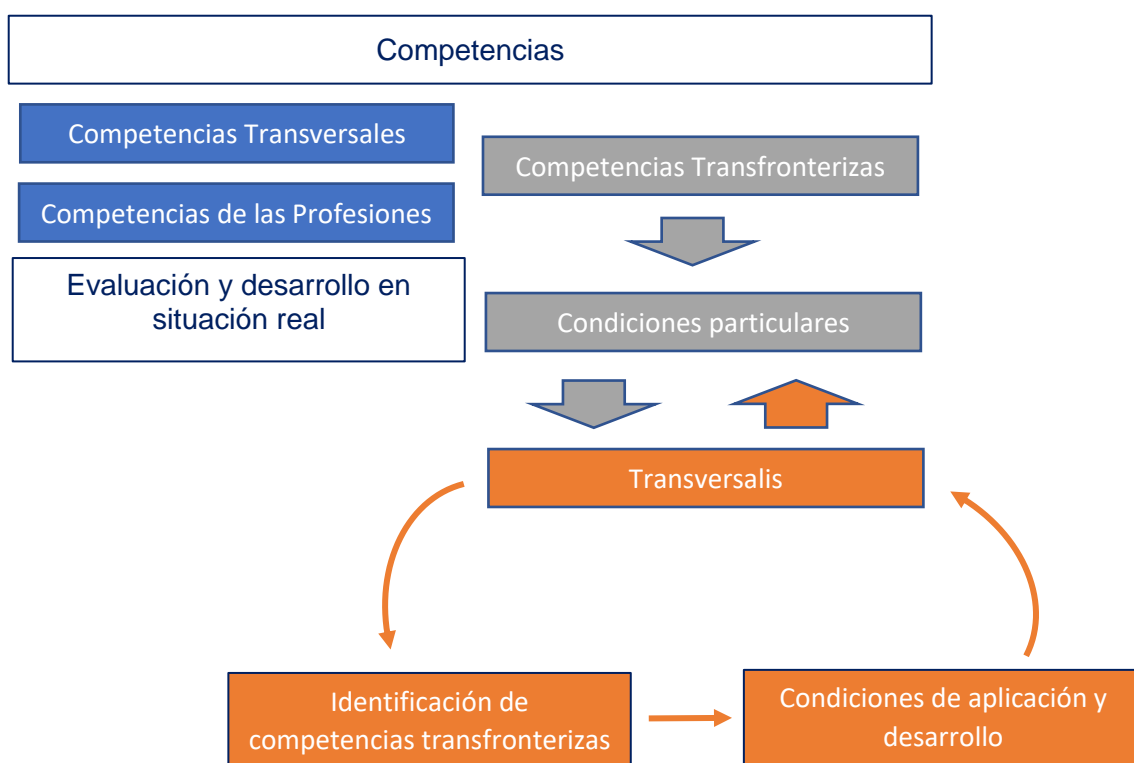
Competencias

Competencias Transversales

Competencias de las Profesiones

Evaluación y desarrollo en situación real

Competencias Transfronterizas

Condiciones particulares

Transversalis

Identificación de competencias transfronterizas

Condiciones de aplicación y desarrollo